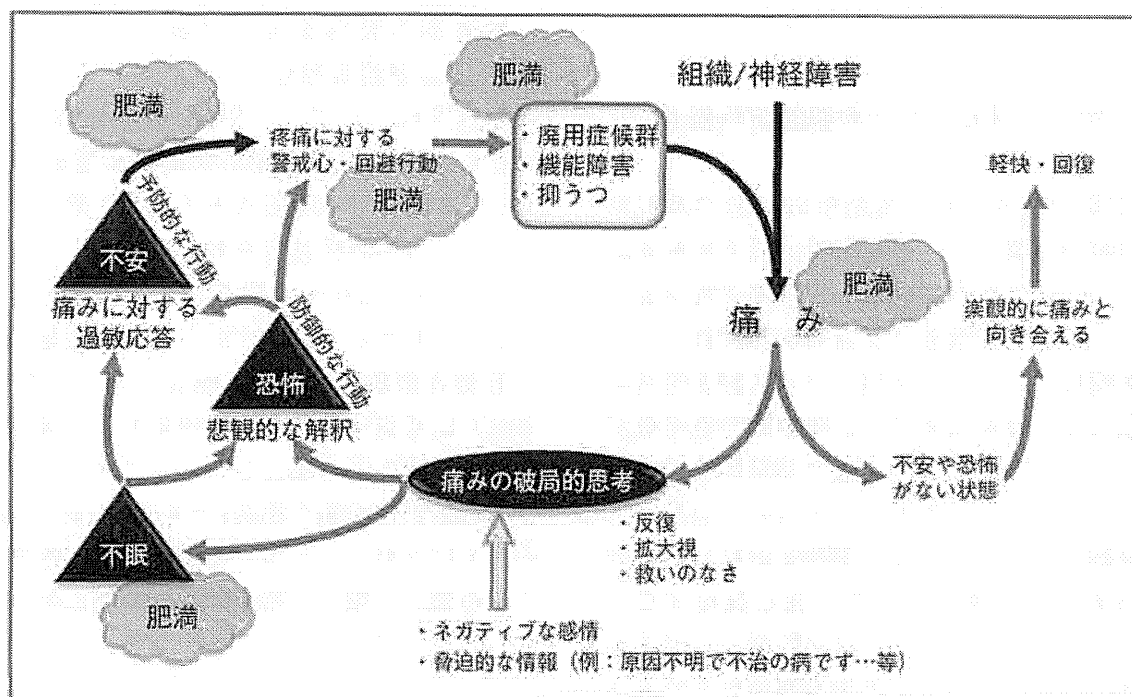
肥満

疼痛に対する警戒心・回避行動

肥満

肥満

・廃用症候群
・機能障害
・抑うつ

組織/神経障害

軽快・回復

予防的な行動

不安

痛みに対する過敏応答

防御的な行動

恐怖

悲観的な解釈

肥満

痛み

楽観的に痛みと向き合える

痛みの破局的思考

不安や恐怖がない状態

・反復
・拡大視
・救いのなさ

不眠

肥満

・ネガティブな感情
・脅迫的な情報（例：原因不明で不治の病です…等）